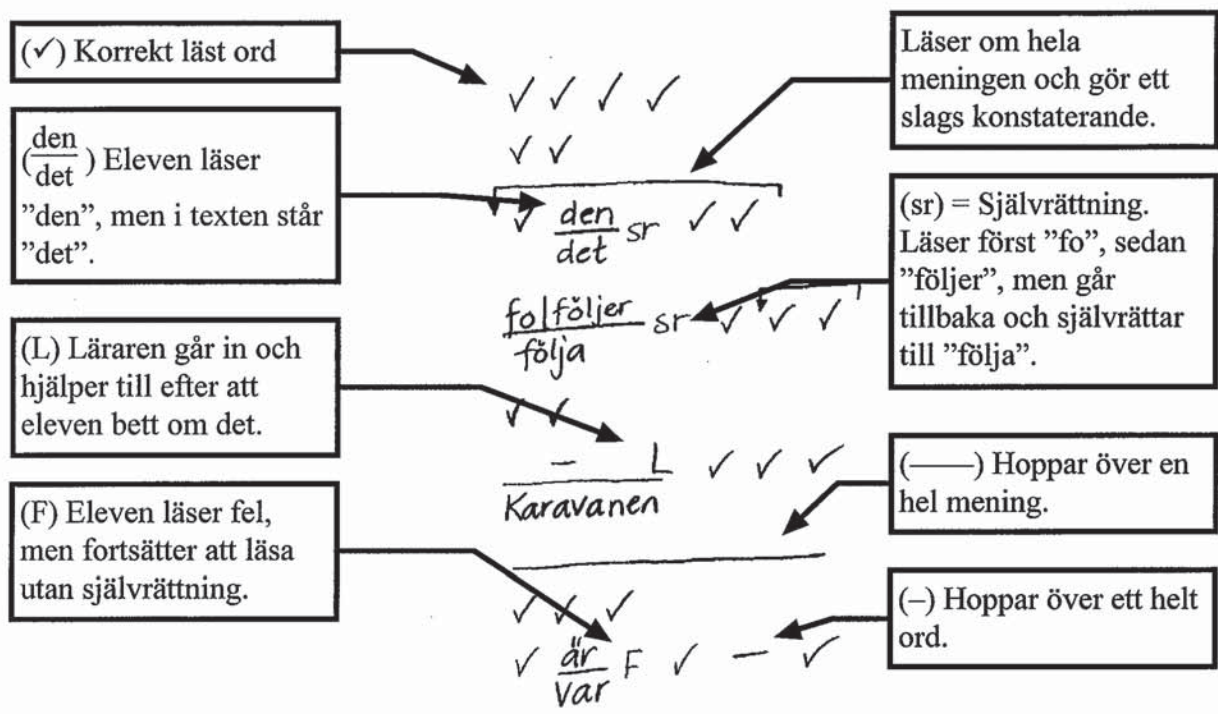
(✓) Korrekt läst ord

Läser om hela meningen och gör ett slags konstaterande.

✓ ✓ ✓ ✓

✓ ✓

$(\frac{\text{den}}{\text{det}})$ Eleven läser "den", men i texten står "det".

✓ $\frac{\text{den}}{\text{det}}$ sr ✓ ✓

(sr) = Självrättning. Läser först "fo", sedan "följer", men går tillbaka och självrättar till "följa".

$\frac{\text{fo|följer}}{\text{följa}}$ sr ✓ ✓ ✓

(L) Läraren går in och hjälper till efter att eleven bett om det.

✓ ✓

$\frac{\text{— L}}{\text{Karavanen}}$ ✓ ✓ ✓

(——) Hoppar över en hel mening.

(F) Eleven läser fel, men fortsätter att läsa utan självrättning.

✓ ✓ ✓

✓ $\frac{\text{är}}{\text{Var}}$ F ✓ — ✓

(–) Hoppar över ett helt ord.